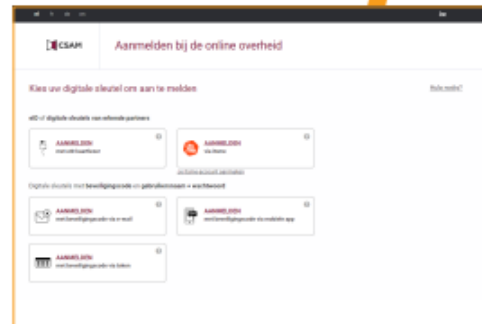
CSAM

Aanmelden bij de online overheid

Kies uw digitale sleutel om aan te melden

Hulp nodig?

eID of digitale sleutels van erkende partners

AANMELDEN
met eID kaartlezer

AANMELDEN
via itsme

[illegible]

Digitale sleutels met beveiligingscode en gebruikersnaam + wachtwoord

AANMELDEN
met beveiligingscode via e-mail

AANMELDEN
met beveiligingscode via mobiele app

AANMELDEN
met beveiligingscode via token